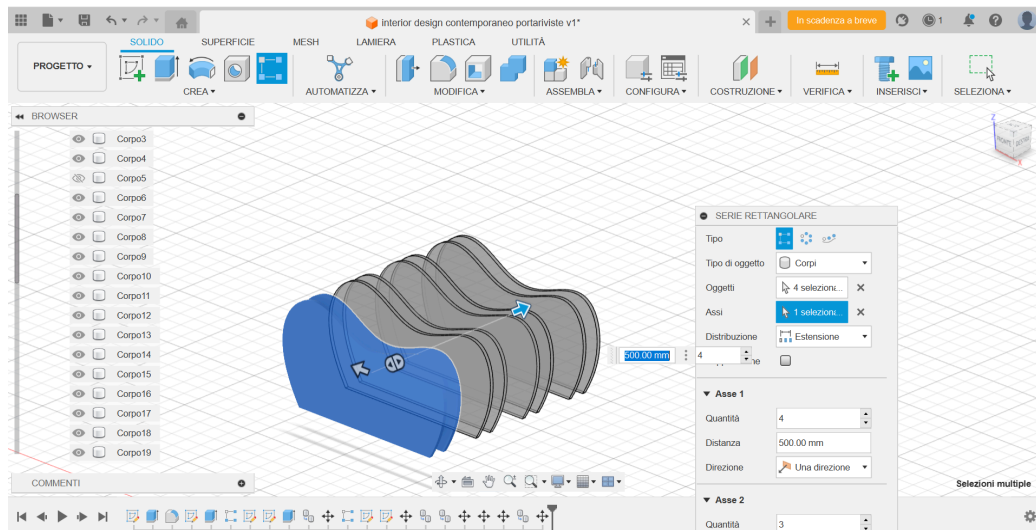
interior design contemporaneo portariviste v1*

In scadenza a breve

1

PROGETTO

SOLIDO SUPERFICIE MESH LAMIERA PLASTICA UTILITÀ

CREA AUTOMATIZZA MODIFICA ASSEMBLA CONFIGURA COSTRUZIONE VERIFICA INSERISCI SELEZIONA

BROWSER

Corpo3
Corpo4
Corpo5
Corpo6
Corpo7
Corpo8
Corpo9
Corpo10
Corpo11
Corpo12
Corpo13
Corpo14
Corpo15
Corpo16
Corpo17
Corpo18
Corpo19

COMMENTI

500.00 mm 4

SERIE RETTANGOLARE

Tipo

Tipo di oggetto Corpi

Oggetti 4 selezioni...

Assi 1 selezioni...

Distribuzione Estensione

Asse 1

Quantità 4

Distanza 500.00 mm

Direzione Una direzione

Asse 2

Quantità 3

Selezioni multiple